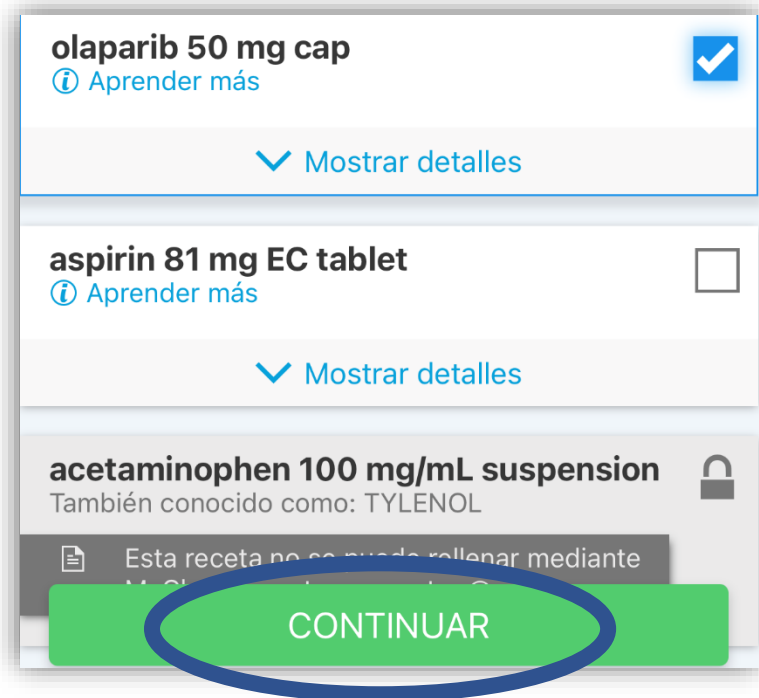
olaparib 50 mg cap
ⓘ Aprender más

Mostrar detalles

aspirin 81 mg EC tablet
ⓘ Aprender más

Mostrar detalles

acetaminophen 100 mg/mL suspension
También conocido como: TYLENOL

Esta receta no se puede rellenar mediante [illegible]

CONTINUAR